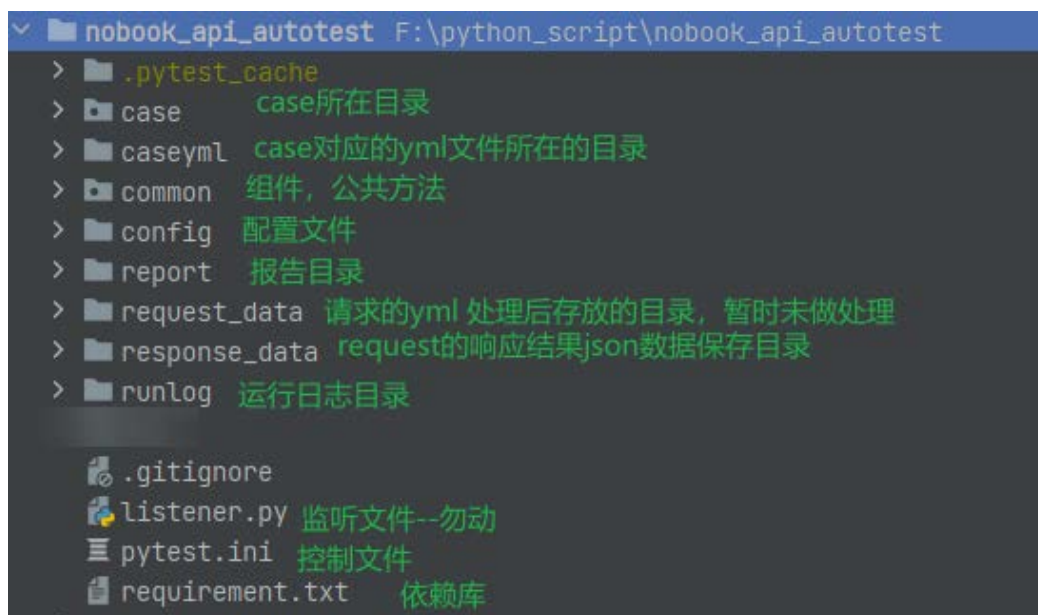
nobook_api_autotest F:\python_script\nobook_api_autotest
.pytest_cache
case case所在目录
caseyml case对应的yml文件所在的目录
common 组件，公共方法
config 配置文件
report 报告目录
request_data 请求的yml 处理后存放的目录，暂时未做处理
response_data request的响应结果json数据保存目录
runlog 运行日志目录

.gitignore
listener.py 监听文件--勿动
pytest.ini 控制文件
requirement.txt 依赖库